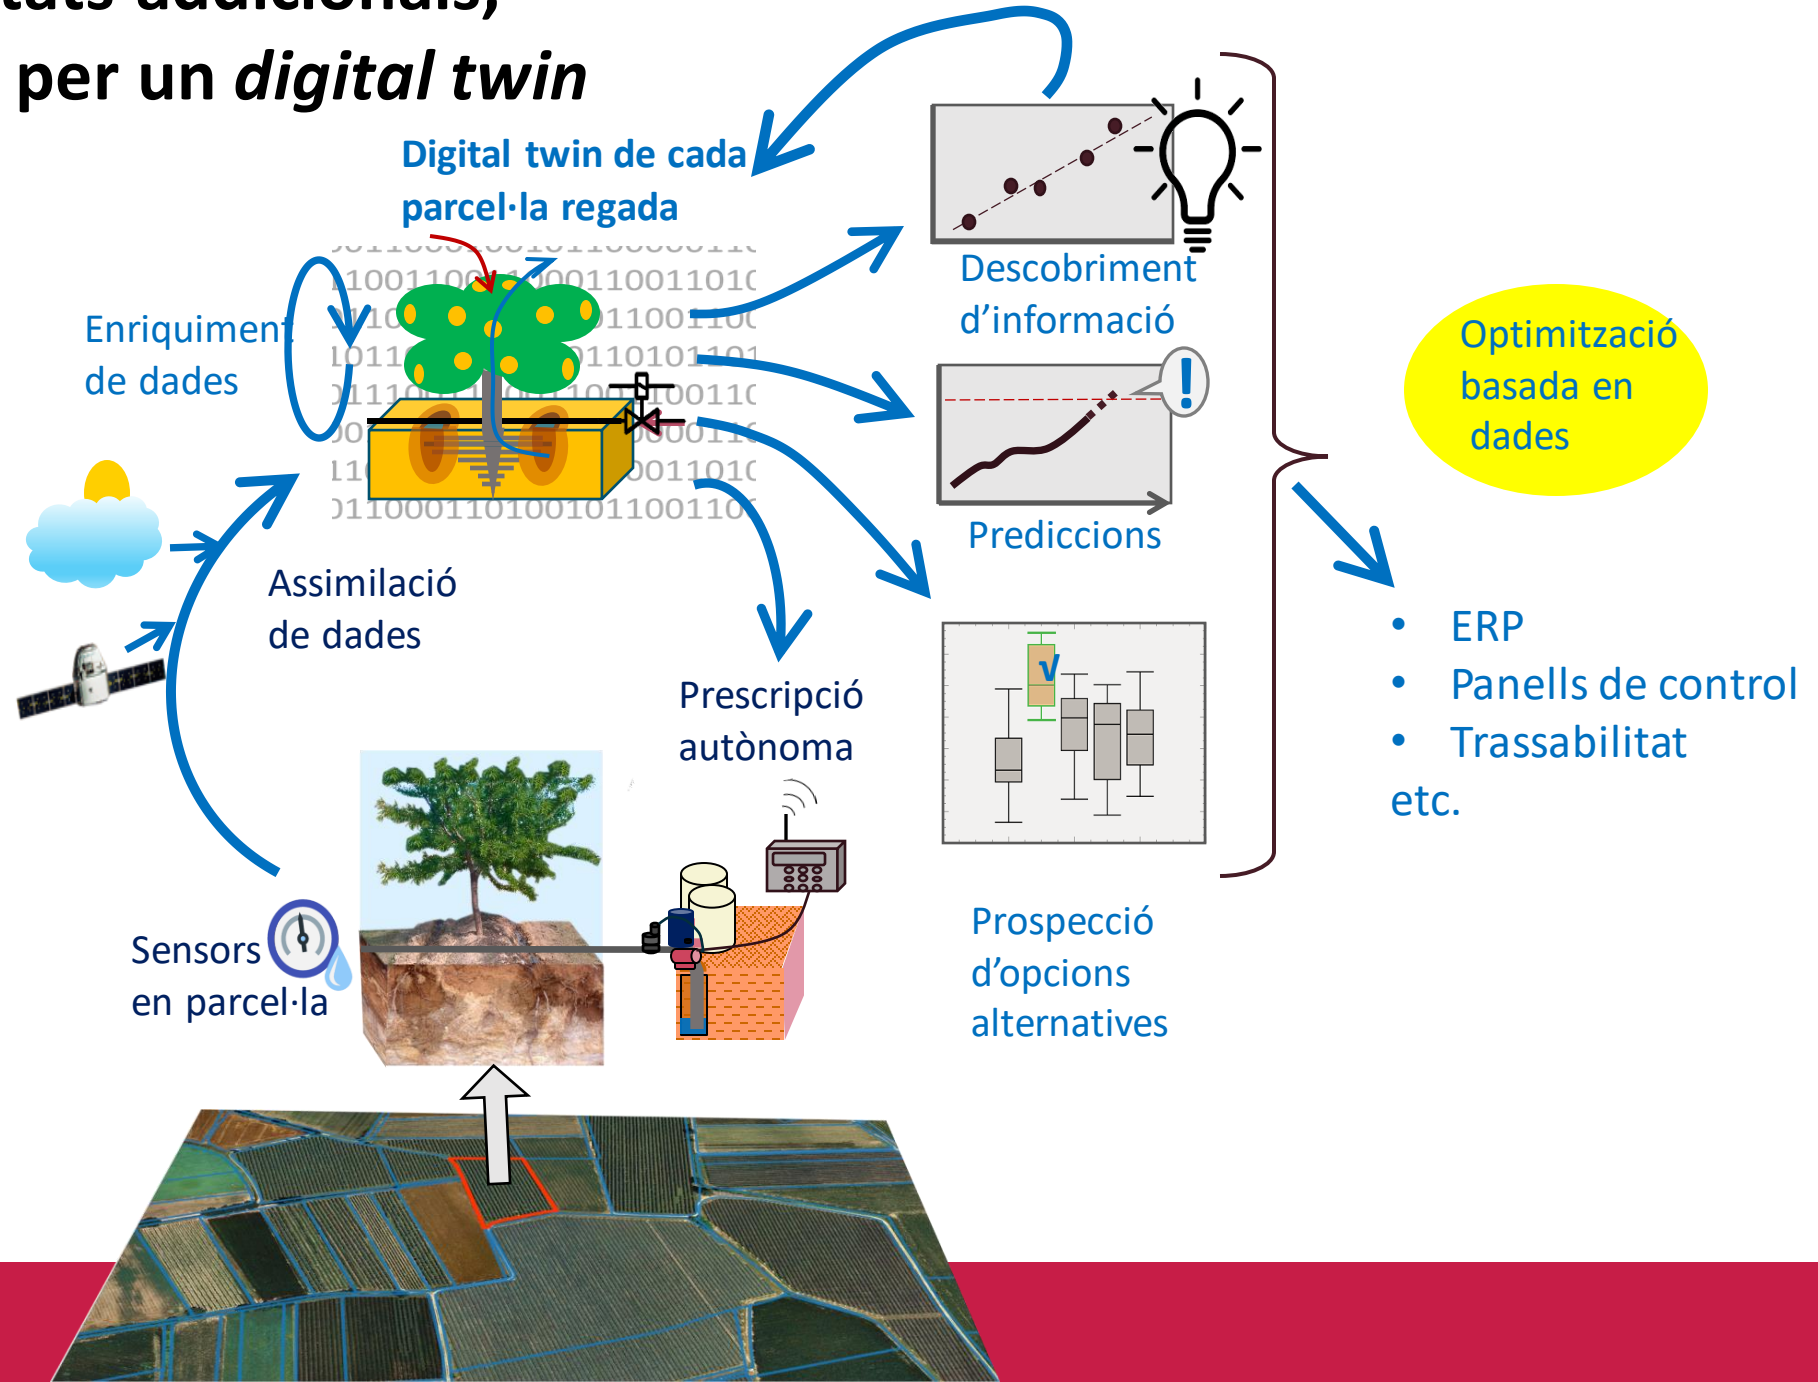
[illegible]
per un *digital twin*

Digital twin de cada parcel·la regada

Enriquiment de dades

Assimilació de dades

Sensors en parcel·la

Prescripció autònoma

Descobriment d'informació

Prediccions

Prospecció d'opcions alternatives

Optimització basada en dades

- ERP
- Panells de control
- Trassabilitat

etc.